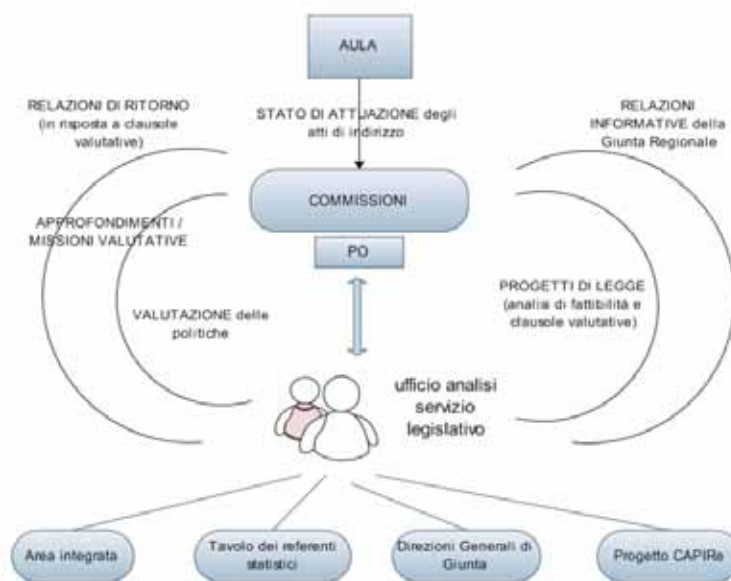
AULA

RELAZIONI DI RITORNO (in risposta a clausole valutative)

STATO DI ATTUAZIONE degli atti di indirizzo

RELAZIONI INFORMATIVE della Giunta Regionale

COMMISSIONI

APPROFONDIMENTI / MISSIONI VALUTATIVE

PO

PROGETTI DI LEGGE (analisi di fattibilità e clausole valutative)

VALUTAZIONE delle politiche

ufficio analisi servizio legislativo

Area integrata

Tavolo dei referenti statistici

Direzioni Generali di Giunta

Progetto CAPIRe